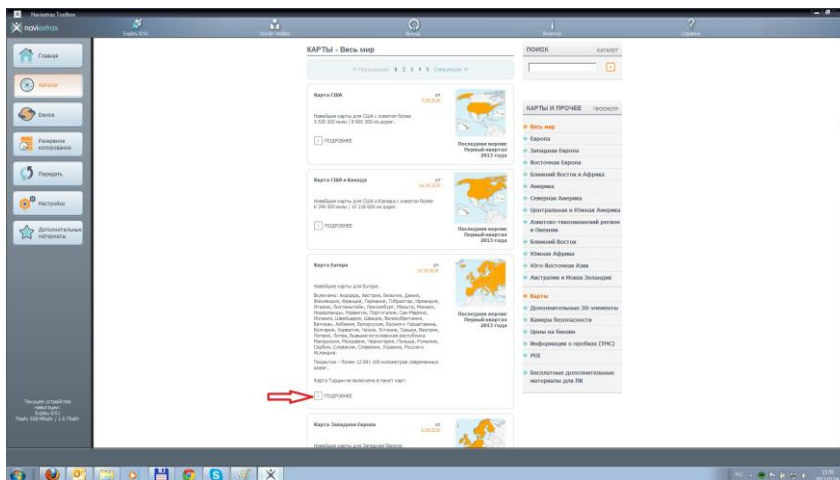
Naviextras Toolbox

naviextras

Главная

Каталог

Девоз

Резервное копирование

Передать

Настройки

Дополнительные материалы

Текущее устройство навигации: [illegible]

КАРТЫ - Весь мир

« Предыдущая 1 2 3 4 5 Следующая »

Карта США

от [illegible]

Новейшие карты для США с охватом более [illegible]

ПОДРОБНЕЕ

Последняя версия: Первый квартал 2013 года

Карта США и Канада

от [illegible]

Новейшие карты для США и Канады с охватом более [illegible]

ПОДРОБНЕЕ

Последняя версия: Первый квартал 2013 года

Карта Европа

от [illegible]

Новейшие карты для Европы.

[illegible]

Карта Турции не включена в пакет карт.

ПОДРОБНЕЕ

Последняя версия: Первый квартал 2013 года

Карта Западная Европа

от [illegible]

Новейшие карты для Западной Европы.

ПОИСК КАТАЛОГ

КАРТЫ И ПРОЧЕЕ ПРОСМОТР

Весь мир

Европа

Западная Европа

Восточная Европа

Ближний Восток и Африка

Америка

Северная Америка

Центральная и Южная Америка

Азиатско-тихоокеанский регион и Океания

Ближний Восток

Южная Африка

Юго-Восточная Азия

Австралия и Новая Зеландия

Карты

Дополнительные 3D-элементы

Камеры безопасности

Цены на бензин

Информация о пробках (TMC)

POI

Бесплатные дополнительные материалы для ПК